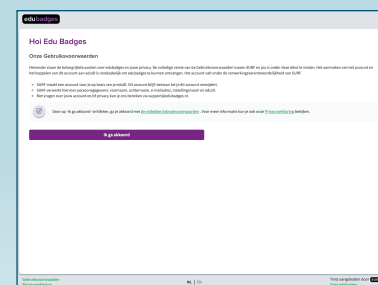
edubadges

Hoi Edu Badges

Onze Gebruiksvoorwaarden

Hieronder staan de belangrijkste punten over edubadges en jouw privacy. De volledige versie van de Gebruiksvoorwaarden tussen SURF en jou is onder deze tekst te vinden. Het aanmaken van het account en het koppelen van dit account aan eduID is noodzakelijk om edubadges te kunnen ontvangen. Het account valt onder de verwerkingsverantwoordelijkheid van SURF.

- SURF maakt een account voor jou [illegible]
- SURF verwerkt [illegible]
- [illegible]

Door op 'Ik ga akkoord' te klikken, ga je akkoord met de volledige Gebruiksvoorwaarden. Voor meer informatie kun je ook onze Privacyverklaring bekijken.

Ik ga akkoord

Gebruiksvoorwaarden
Privacyverklaring

NL | EN

Trots aangeboden door SURF
Toegankelijkheid